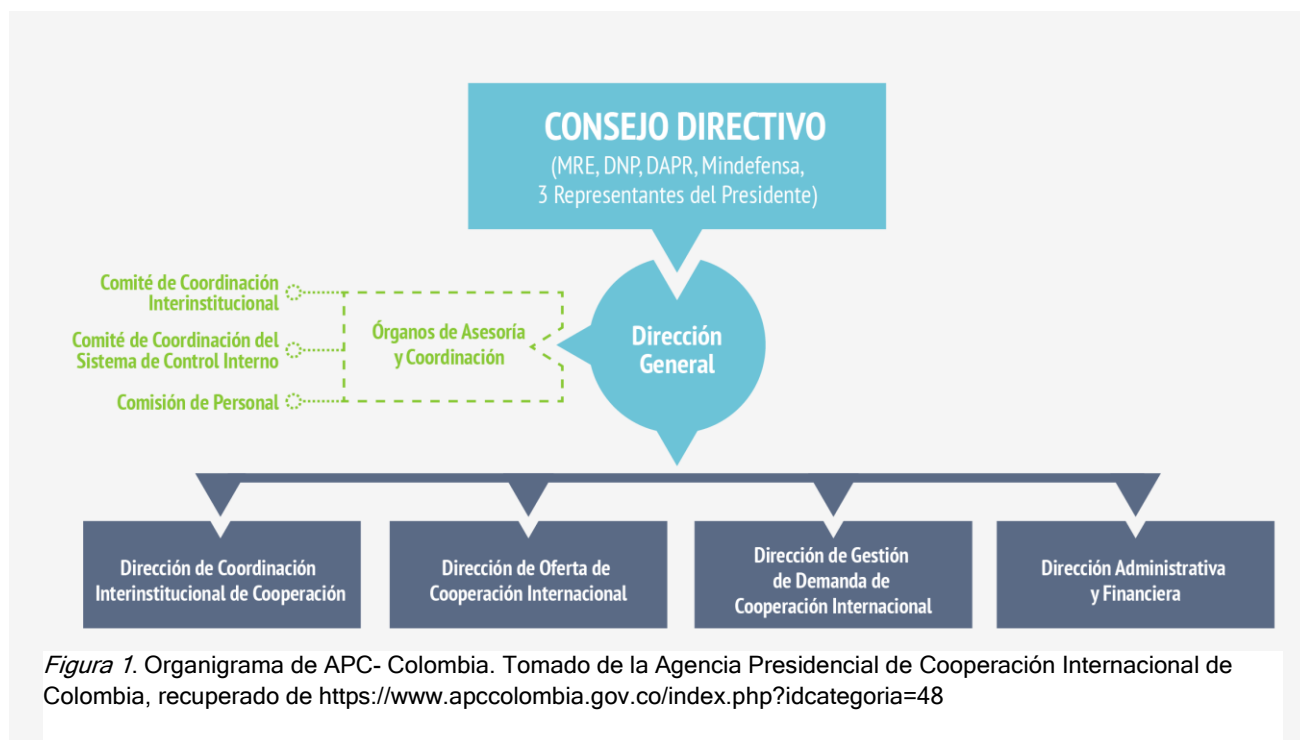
CONSEJO DIRECTIVO
(MRE, DNP, DAPR, Mindefensa, 3 Representantes del Presidente)

Comité de Coordinación Interinstitucional

Comité de Coordinación del Sistema de Control Interno

Comisión de Personal

Órganos de Asesoría y Coordinación

Dirección General

Dirección de Coordinación Interinstitucional de Cooperación

Dirección de Oferta de Cooperación Internacional

Dirección de Gestión de Demanda de Cooperación Internacional

Dirección Administrativa y Financiera

Figura 1. Organigrama de APC- Colombia. Tomado de la Agencia Presidencial de Cooperación Internacional de Colombia, recuperado de https://www.apccolombia.gov.co/index.php?idcategoria=48